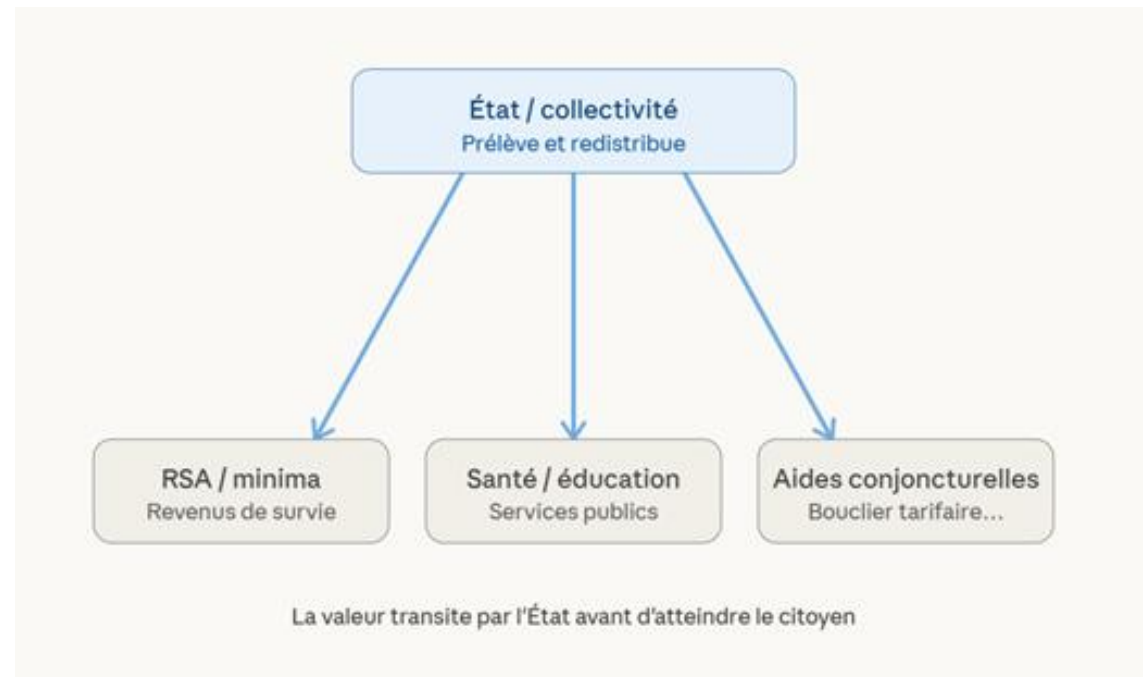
État / collectivité
Prélève et redistribue

RSA / minima
Revenus de survie

Santé / éducation
Services publics

Aides conjoncturelles
Bouclier tarifaire...

La valeur transite par l'État avant d'atteindre le citoyen